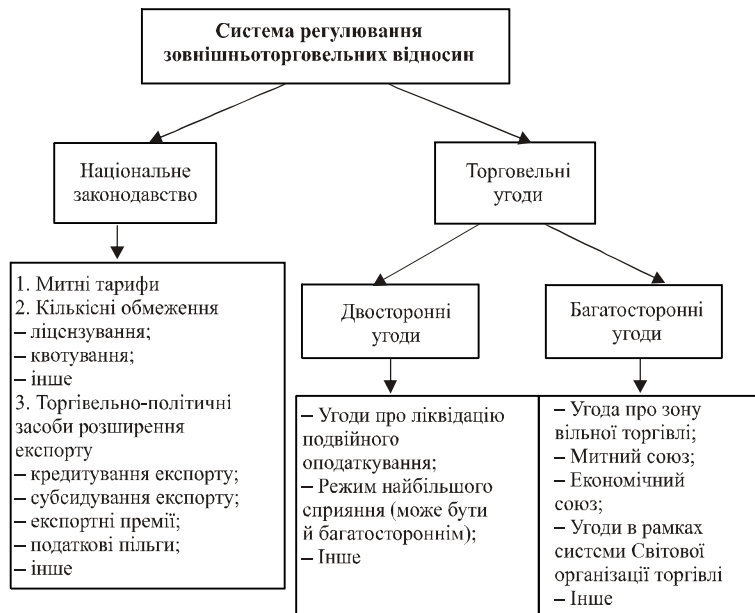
**Система регулювання зовнішньоторговельних відносин**

Національне законодавство

Торговельні угоди

1. Митні тарифи
2. Кількісні обмеження
– ліцензування;
– квотування;
– інше
3. Торгівельно-політичні засоби розширення експорту
– кредитування експорту;
– субсидування експорту;
– експортні премії;
– податкові пільги;
– інше

Двосторонні угоди

Багатосторонні угоди

– Угоди про ліквідацію подвійного оподаткування;
– Режим найбільшого сприяння (може бути й багатостороннім);
– Інше

– Угода про зону вільної торгівлі;
– Митний союз;
– Економічний союз;
– Угоди в рамках системи Світової організації торгівлі
– Інше